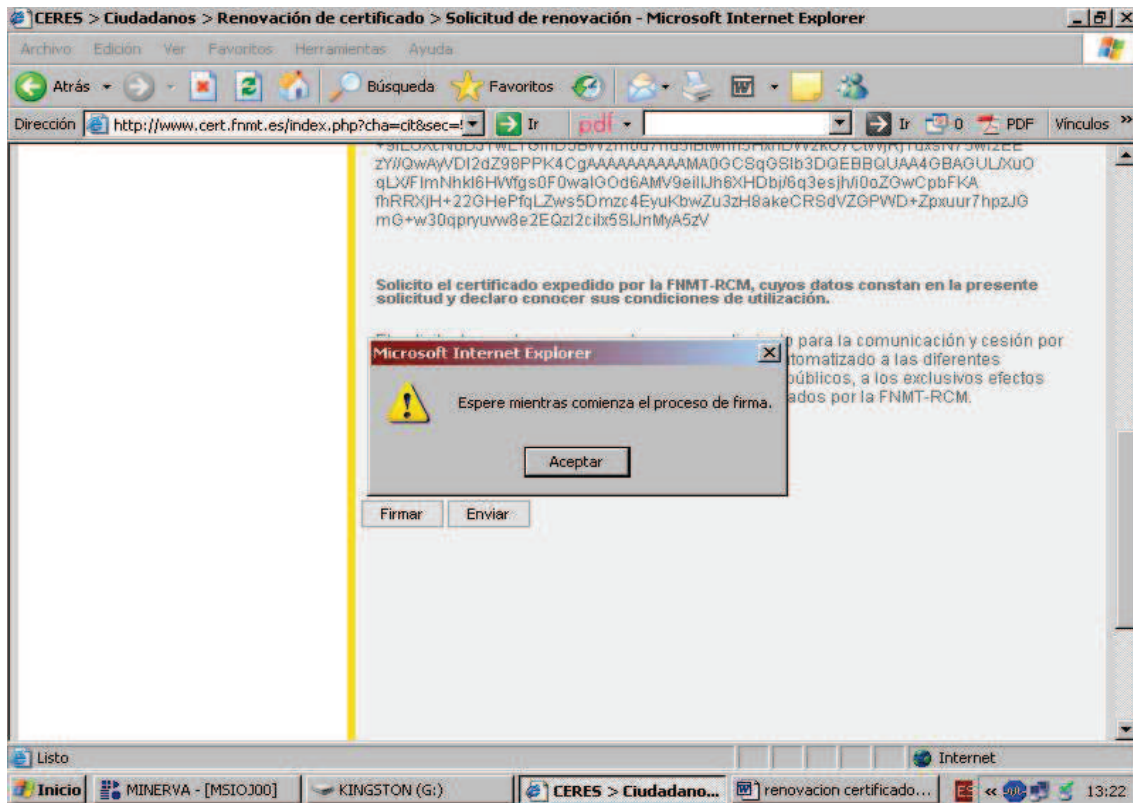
CERES > Ciudadanos > Renovación de certificado > Solicitud de renovación - Microsoft Internet Explorer

Archivo Edición Ver Favoritos Herramientas Ayuda

Atrás Búsqueda Favoritos

Dirección http://www.cert.fnmt.es/index.php?cha=cit&sec=! Ir pdf Ir 0 PDF Vínculos

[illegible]
zY//QwAyVDI2dZ98PPK4CgAAAAAAAAAAMA0GCSqGSIb3DQEBBQUAA4GBAGUL/XuO
qLX/FImNhkI6HWfgs0F0waIGOd6AMV9eiIlJh6XHDbj/6q3esjh/i0oZGwCpbFKA
fhRRXjH+22GHePfqLZws5Dmzc4EyuKbwZu3zH8akeCRSdVZGPWD+Zpxuur7hpzJG
mG+w30qpryuvw8e2EQzI2cilx5SIJnMyA5zV

Solicito el certificado expedido por la FNMT-RCM, cuyos datos constan en la presente solicitud y declaro conocer sus condiciones de utilización.

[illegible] para la comunicación y cesión por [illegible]tomatizado a las diferentes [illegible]úblicos, a los exclusivos efectos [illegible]ados por la FNMT-RCM.

Microsoft Internet Explorer

Espere mientras comienza el proceso de firma.

Aceptar

Firmar Enviar

Listo Internet

Inicio MINERVA - [MSIOJ00] KINGSTON (G:) CERES > Ciudadano... renovacion certificado... 13:22